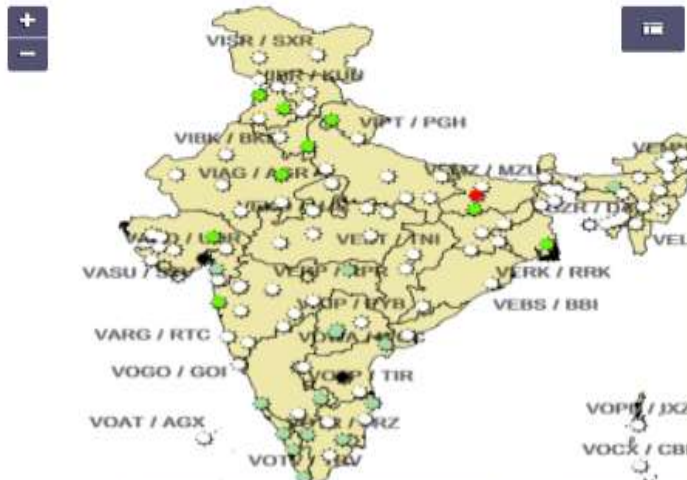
+
−
VISR / SXR
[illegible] / KUU
VIBK / BK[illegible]
VIPT / PGH
VIAG / A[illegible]R
VE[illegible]Z / MZU
VEMN
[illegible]ZR / D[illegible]
VEL
VA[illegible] / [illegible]
VE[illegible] / TNI
VASU / S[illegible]
VE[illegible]P / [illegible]PR
VERK / RRK
V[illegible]P / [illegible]YB
VEBS / BBI
VARG / RTC
VO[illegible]A / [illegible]
VOGO / GOI
VO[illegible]P / TIR
VOAT / AGX
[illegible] / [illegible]RZ
VOP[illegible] / IXZ
VOT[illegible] / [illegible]V
VOCX / CB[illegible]